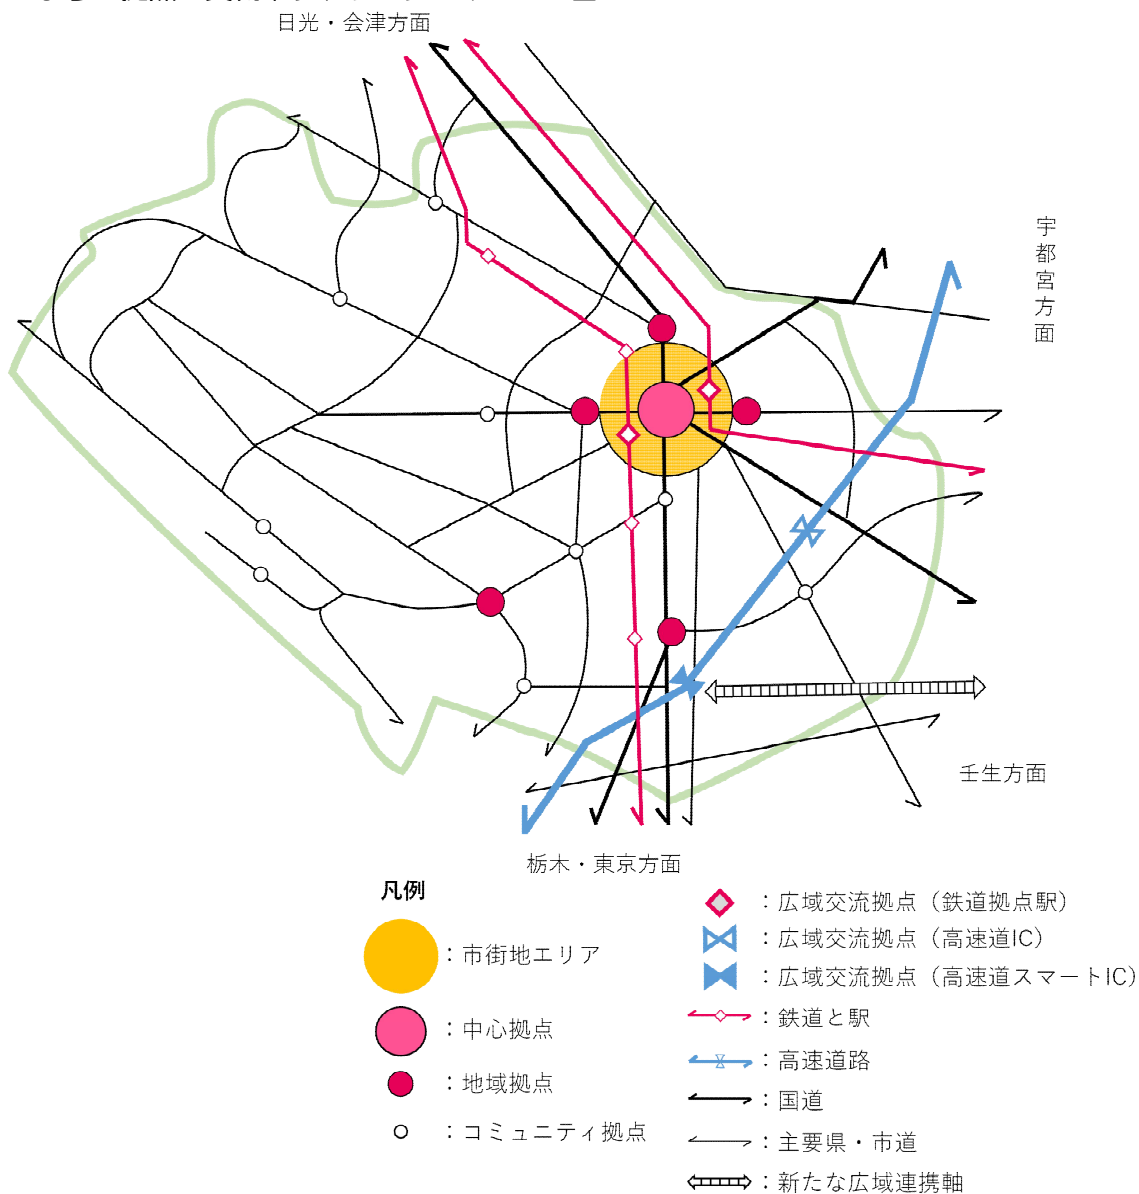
日光・会津方面

宇都宮方面

壬生方面

栃木・東京方面

凡例

：市街地エリア

：中心拠点

：地域拠点

：コミュニティ拠点

：広域交流拠点（鉄道拠点駅）

：広域交流拠点（高速道IC）

：広域交流拠点（高速道スマートIC）

：鉄道と駅

：高速道路

：国道

：主要県・市道

：新たな広域連携軸